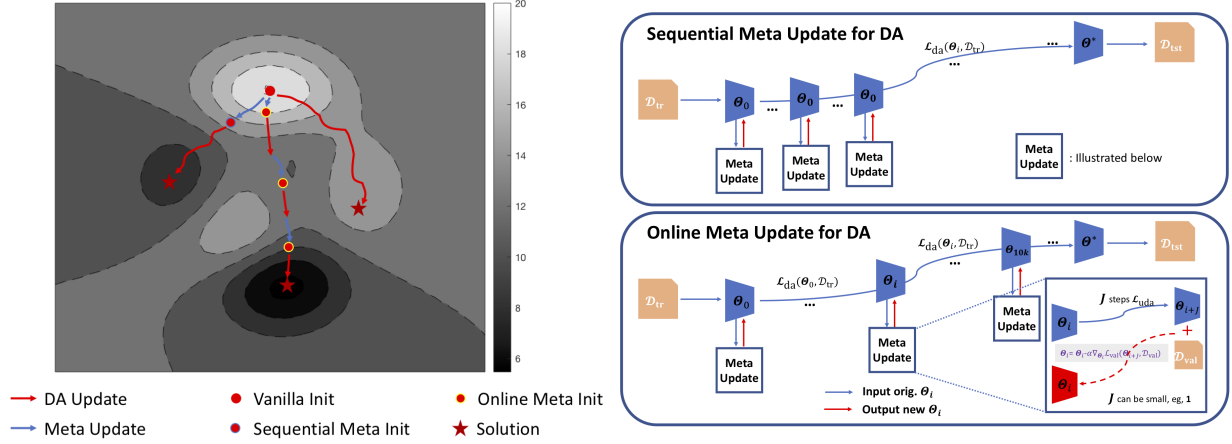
20
18
16
14
12
10
8
6

DA Update
Meta Update
Vanilla Init
Sequential Meta Init
Online Meta Init
Solution

Sequential Meta Update for DA

$\mathcal{D}_{\text{tr}}$
$\boldsymbol{\Theta}_0$
$\boldsymbol{\Theta}_0$
$\boldsymbol{\Theta}_0$
$\mathcal{L}_{\text{da}}(\boldsymbol{\Theta}_i, \mathcal{D}_{\text{tr}})$
$\boldsymbol{\Theta}^*$
$\mathcal{D}_{\text{tst}}$
Meta Update
Meta Update
Meta Update
Meta Update : Illustrated below

Online Meta Update for DA

$\mathcal{D}_{\text{tr}}$
$\boldsymbol{\Theta}_0$
$\mathcal{L}_{\text{da}}(\boldsymbol{\Theta}_0, \mathcal{D}_{\text{tr}})$
$\boldsymbol{\Theta}_i$
$\mathcal{L}_{\text{da}}(\boldsymbol{\Theta}_i, \mathcal{D}_{\text{tr}})$
$\boldsymbol{\Theta}_{10k}$
$\boldsymbol{\Theta}^*$
$\mathcal{D}_{\text{tst}}$
Meta Update
Meta Update
Meta Update
$\boldsymbol{J}$ steps $\mathcal{L}_{\text{uda}}$
$\boldsymbol{\Theta}_i$
$\boldsymbol{\Theta}_{i+J}$
$\boldsymbol{\Theta}_i = \boldsymbol{\Theta}_i - \alpha \nabla_{\boldsymbol{\Theta}_i} \mathcal{L}_{\text{val}}(\boldsymbol{\Theta}_{i+J}, \mathcal{D}_{\text{val}})$
$\mathcal{D}_{\text{val}}$
$\boldsymbol{\Theta}_i$
Input orig. $\boldsymbol{\Theta}_i$
Output new $\boldsymbol{\Theta}_i$
$\boldsymbol{J}$ can be small, eg, 1